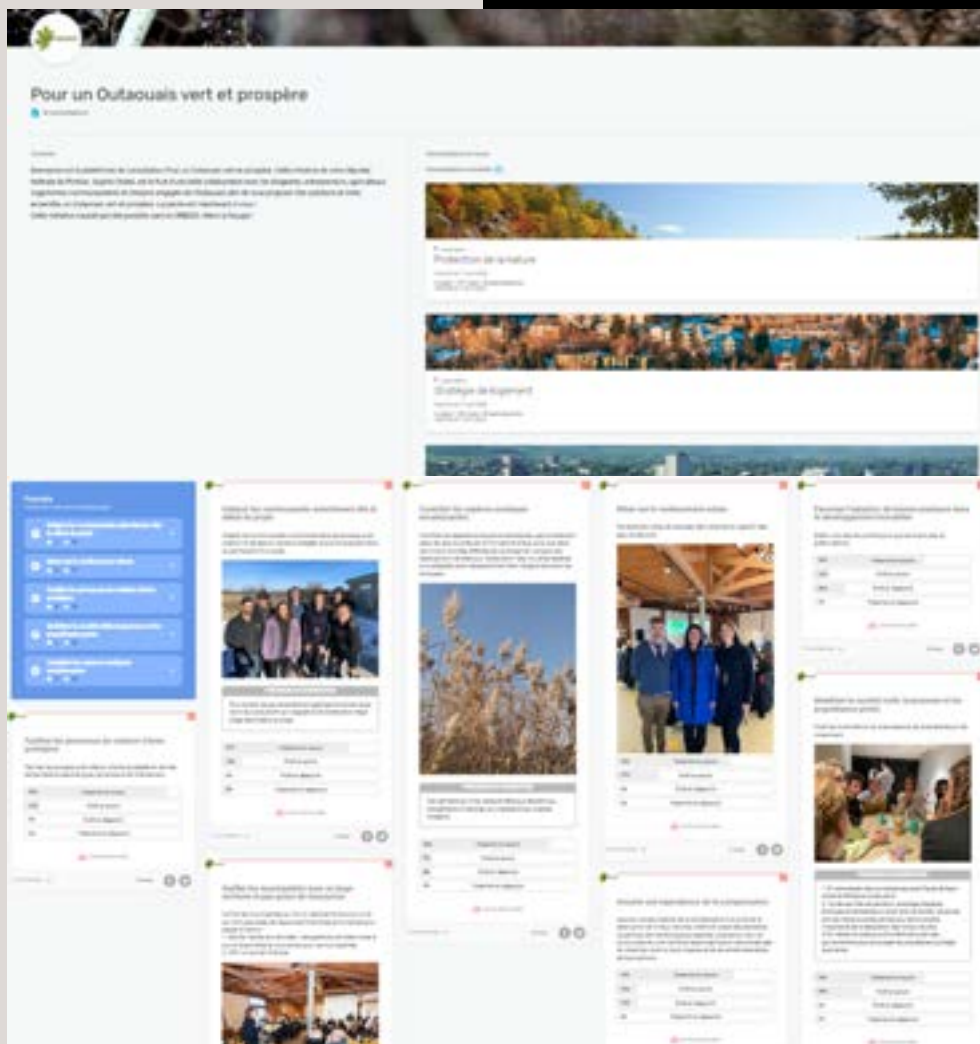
Pour un Outaouais vert et prospère

Protection de la nature

Stratégie de logement

Arrimer les municipalités et les pouvoirs publics dans la gestion du territoire

Soutenir une expansion urbaine responsable

Miser sur le transport actif

Financer l'adaptation du secteur agricole dans le développement municipal

Stimuler les entreprises locales et leurs initiatives

Assurer une croissance verte

Investir dans la protection de l'environnement et la conservation

Aménager la qualité de l'eau en milieu urbain

Inclure les acteurs communautaires à la prospérité